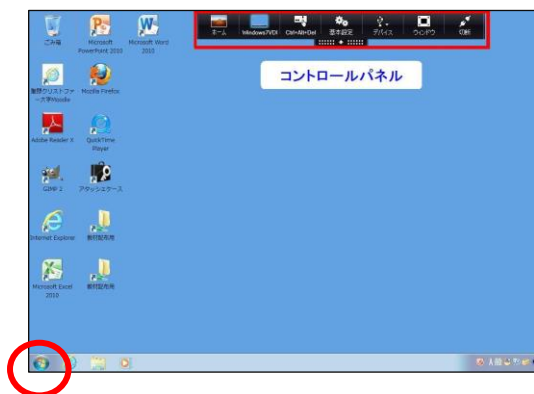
ホーム Windows7VDI Ctrl+Alt+Del 基本設定 デバイス ウィンドウ 切断

コントロールパネル

ごみ箱

Microsoft PowerPoint 2010

Microsoft Word 2010

聖徳クリストファー大学Moodle

Mozilla Firefox

Adobe Reader X

QuickTime Player

GIMP 2

アクションケース

Internet Explorer

教材配布用

Microsoft Excel 2010

教材配布用